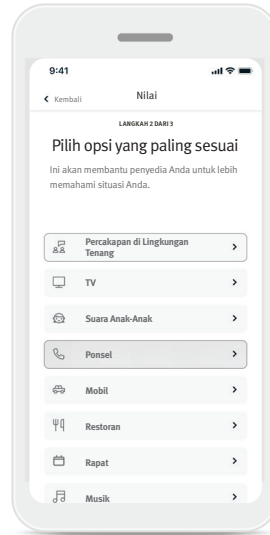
9:41

Kembali

Nilai

LANGKAH 2 DARI 3

Pilih opsi yang paling sesuai

Ini akan membantu penyedia Anda untuk lebih memahami situasi Anda.

Percakapan di Lingkungan Tenang

TV

Suara Anak-Anak

Ponsel

Mobil

Restoran

Rapat

Musik